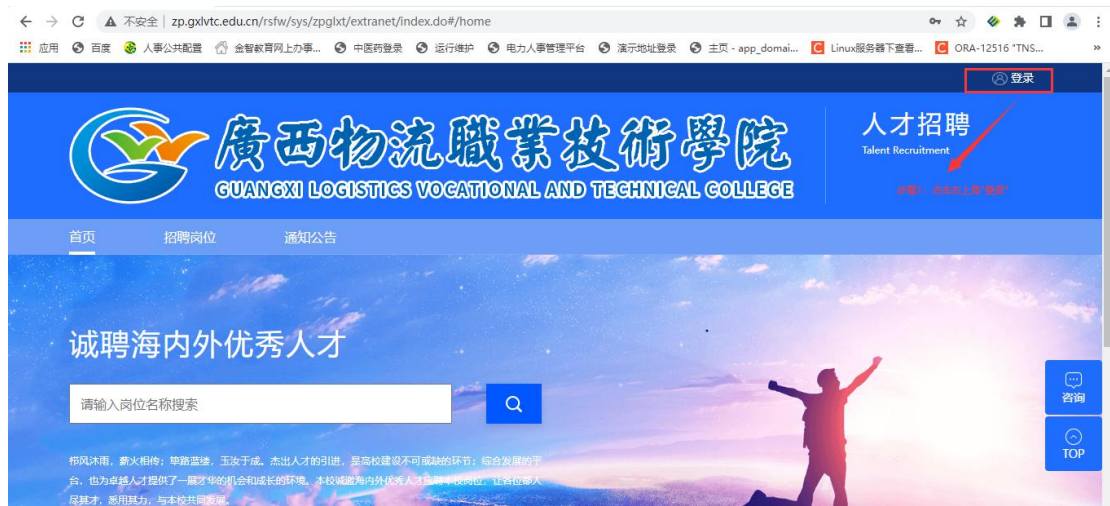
不安全 | zp.gxlvtc.edu.cn/rsfw/sys/zpglxt/extranet/index.do#/home

应用 百度 人事公共配置 金智教育网上办事... 中医药登录 运行维护 电力人事管理平台 演示地址登录 主页 - app_domai... Linux服务器下查看... ORA-12516 "TNS...

登录

廣西物流職業技術學院
GUANGXI LOGISTICS VOCATIONAL AND TECHNICAL COLLEGE

人才招聘
Talent Recruitment

步骤1：点击右上角"登录"

首页 招聘岗位 通知公告

诚聘海内外优秀人才

请输入岗位名称搜索

栉风沐雨，薪火相传；筚路蓝缕，玉汝于成。杰出人才的引进，是高校建设不可或缺的环节；综合发展的平台，也为卓越人才提供了一展才华的机会和成长的环境。本校诚邀海内外优秀人才加盟本校岗位，让各位智人尽其才，影用其力，与本校共同发展。

咨询

TOP